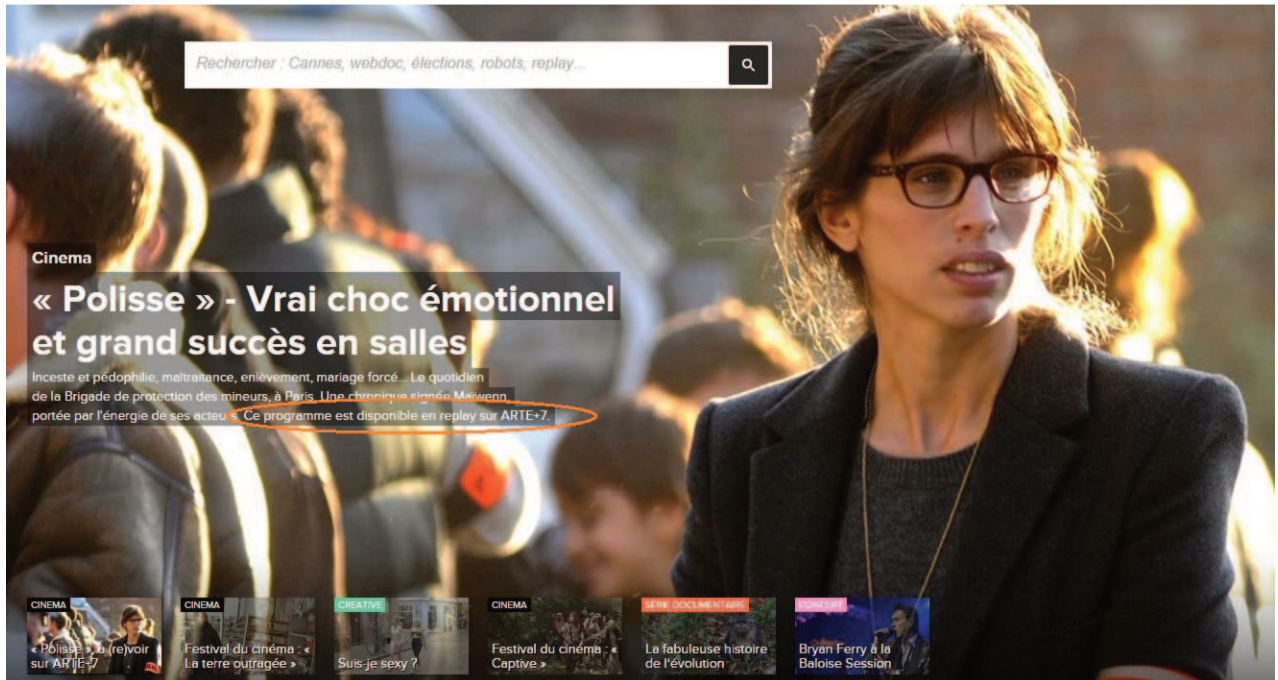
Rechercher : Cannes, webdoc, élections, robots, replay...

Cinema

« Polisse » - Vrai choc émotionnel et grand succès en salles

Inceste et pédophilie, maltraitance, enlèvement, mariage forcé... Le quotidien de la Brigade de protection des mineurs, à Paris. Une chronique signée Maïwenn, portée par l'énergie de ses acteu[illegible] Ce programme est disponible en replay sur ARTE+7.

CINEMA
« Polisse » à (re)voir sur ARTE+7

CINEMA
Festival du cinéma : « La terre outragée »

CREATIVE
Suis-je sexy ?

CINEMA
Festival du cinéma : « Captive »

SERIE DOCUMENTAIRE
La fabuleuse histoire de l'évolution

CONCERT
Bryan Ferry à la Baloise Session